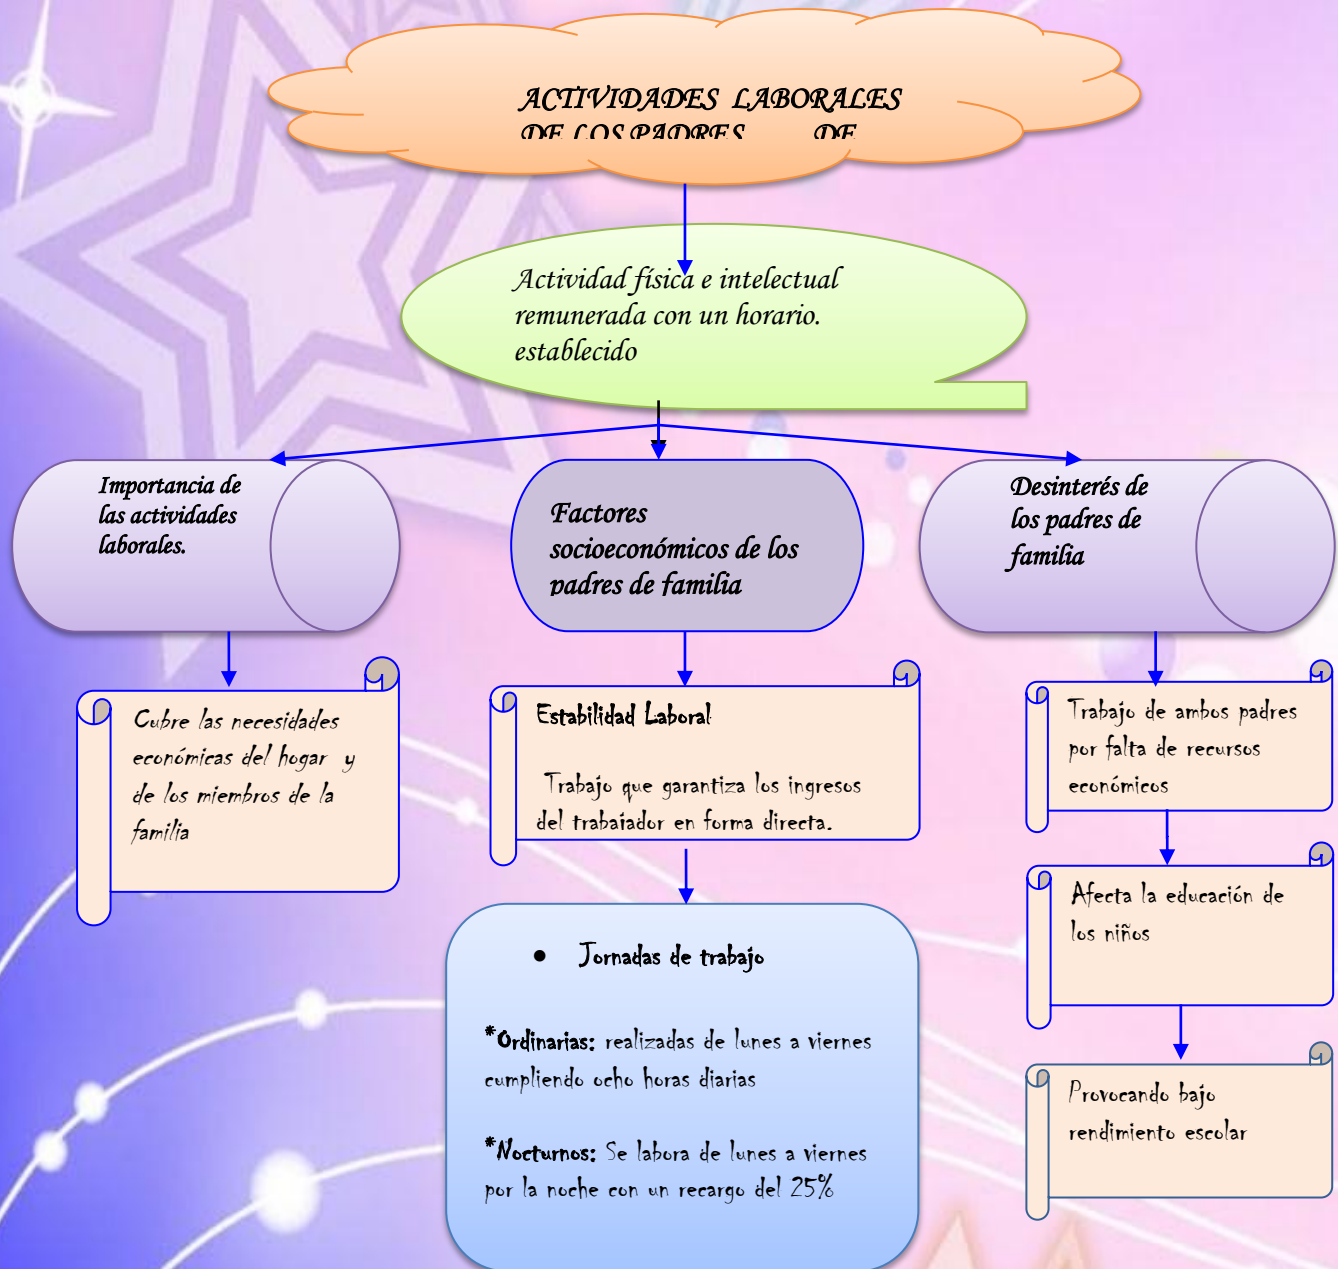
ACTIVIDADES LABORALES DE LOS PADRES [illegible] DE

Actividad física e intelectual remunerada con un horario. establecido

Importancia de las actividades laborales.

Factores socioeconómicos de los padres de familia

Desinterés de los padres de familia

Cubre las necesidades económicas del hogar y de los miembros de la familia

Estabilidad Laboral

Trabajo que garantiza los ingresos del trabajador en forma directa.

Trabajo de ambos padres por falta de recursos económicos

Afecta la educación de los niños

Provocando bajo rendimiento escolar

• Jornadas de trabajo

*Ordinarias: realizadas de lunes a viernes cumpliendo ocho horas diarias

*Nocturnos: Se labora de lunes a viernes por la noche con un recargo del 25%